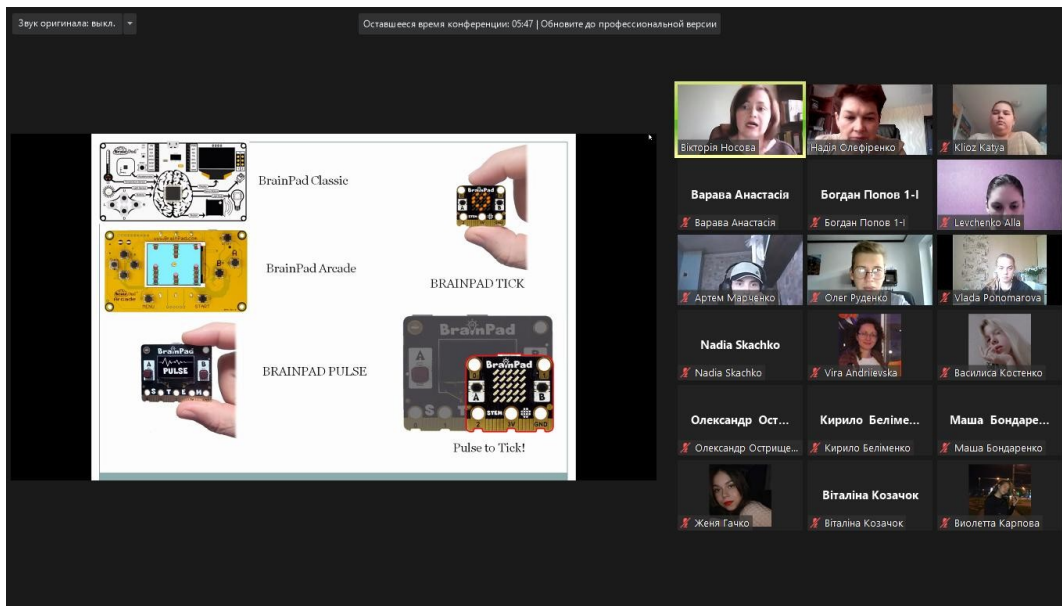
Звук оригинала: выкл.

Оставшееся время конференции: 05:47 | Обновите до профессиональной версии

BrainPad Classic

BrainPad Arcade

BRAINPAD TICK

BRAINPAD PULSE

BrainPad

PULSE

Pulse to Tick!

Вікторія Носова

Надія Олефіренко

Klioz Katya

Варава Анастасія

Варава Анастасія

Богдан Попов 1-І

Богдан Попов 1-І

Levchenko Alla

Артем Марченко

Олег Руденко

Vlada Ponomarova

Nadia Skachko

Nadia Skachko

Vira Andriievska

Василиса Костенко

Олександр Ост...

Олександр Острище...

Кирило Беліме...

Кирило Беліменко

Маша Бондаре...

Маша Бондаренко

Женя Гачко

Віталіна Козачок

Віталіна Козачок

Виолетта Карпова